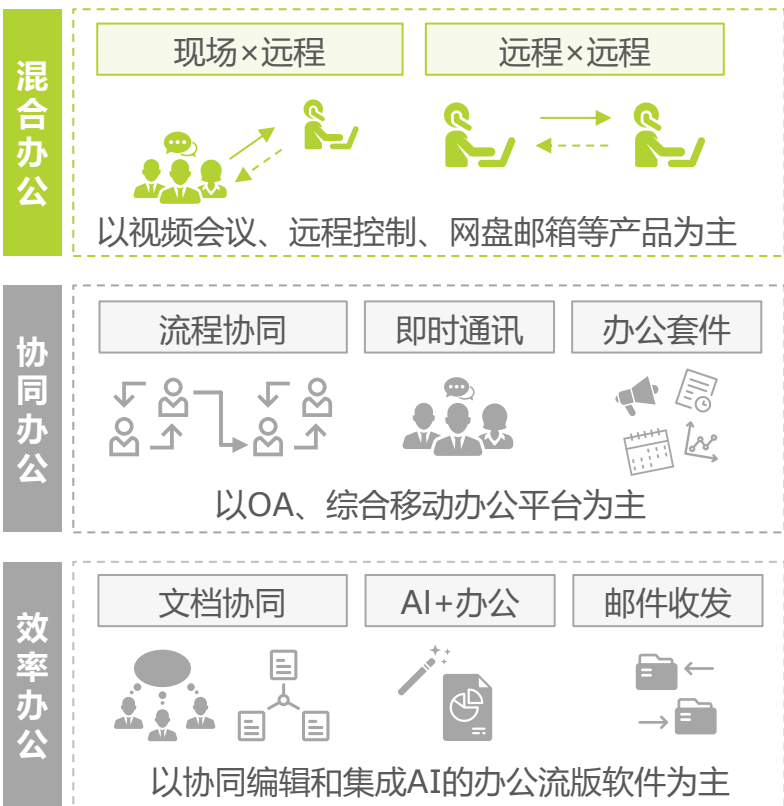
混合办公

现场×远程

远程×远程

以视频会议、远程控制、网盘邮箱等产品为主

协同办公

流程协同

即时通讯

办公套件

以OA、综合移动办公平台为主

效率办公

文档协同

AI+办公

邮件收发

以协同编辑和集成AI的办公流版软件为主